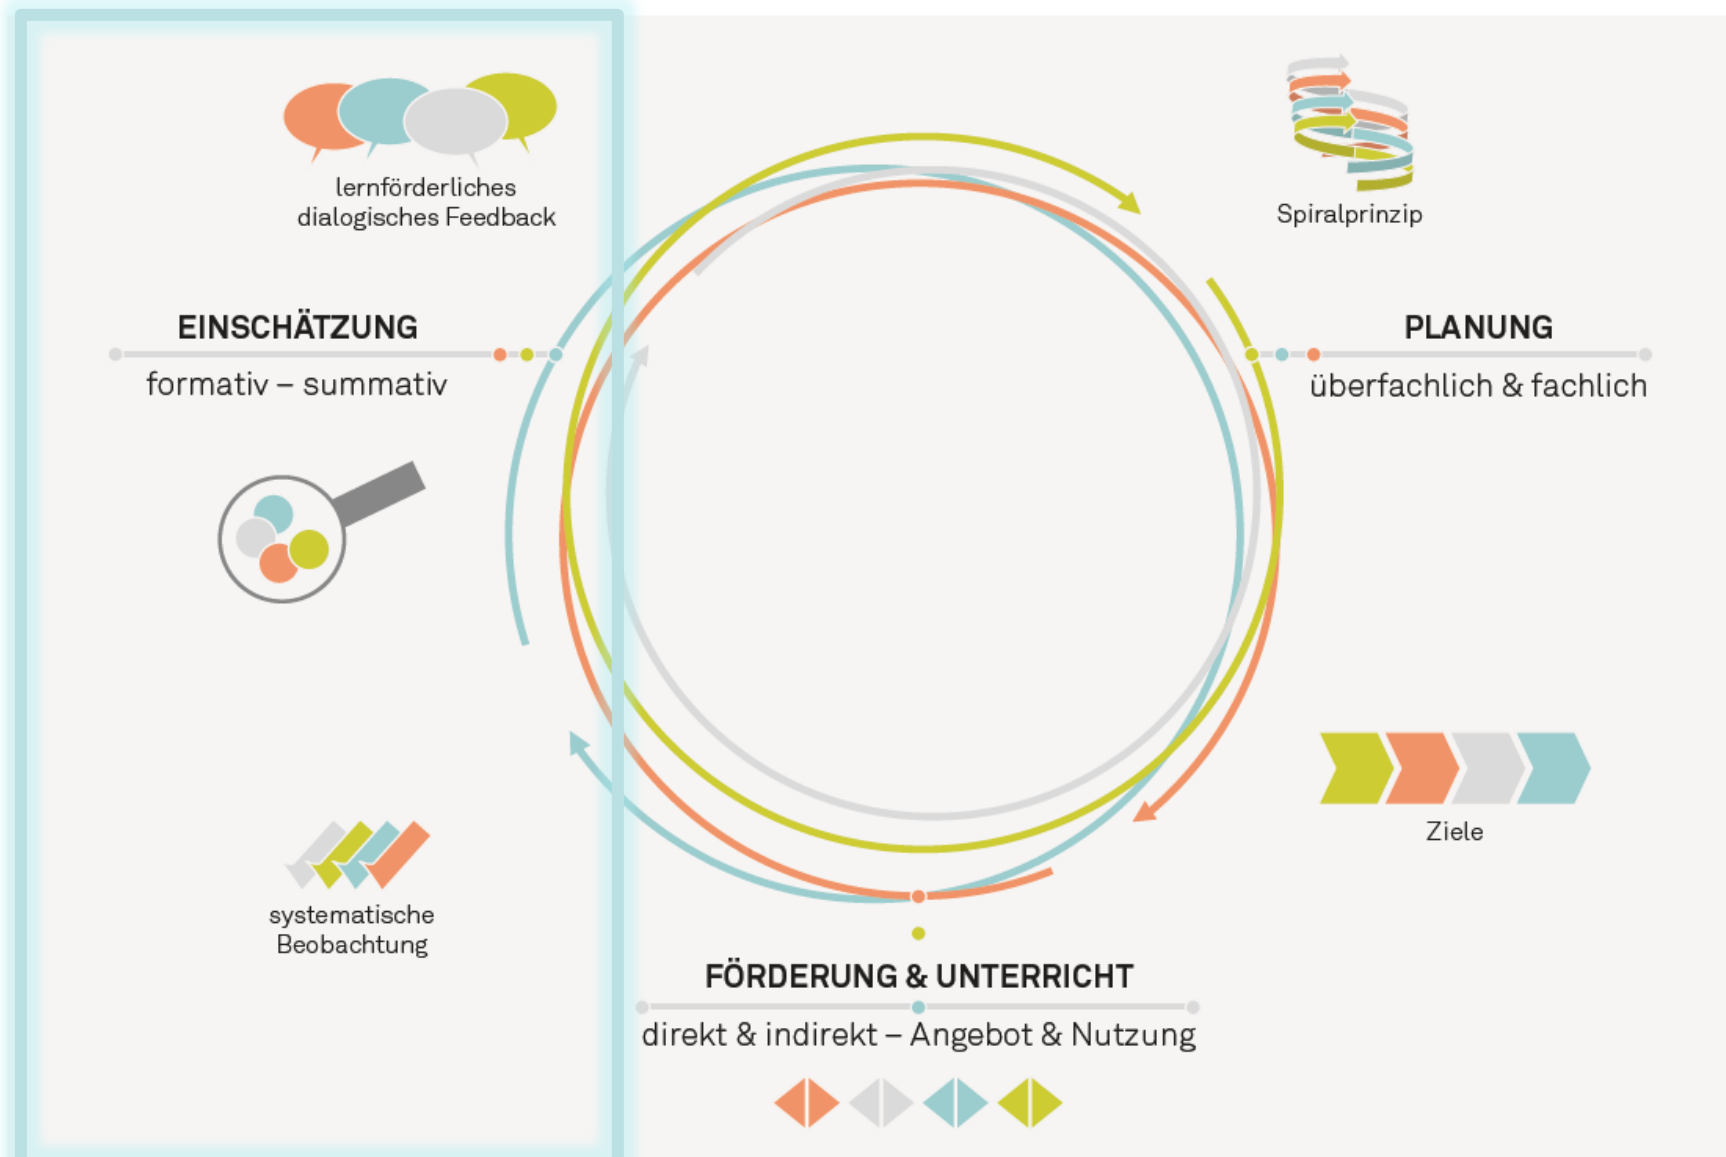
lernförderliches dialogisches Feedback

Spiralprinzip

EINSCHÄTZUNG
formativ – summativ

PLANUNG
überfachlich & fachlich

systematische Beobachtung

Ziele

FÖRDERUNG & UNTERRICHT
direkt & indirekt – Angebot & Nutzung